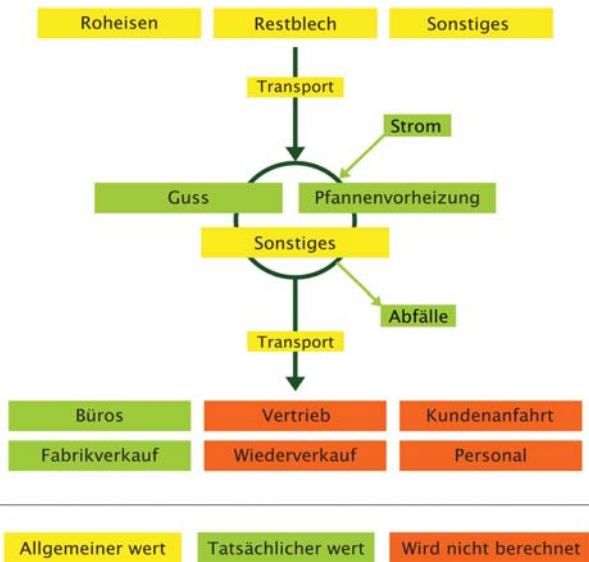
Roheisen
Restblech
Sonstiges

Transport

Strom

Guss
Pfannenvorheizung
Sonstiges

Abfälle

Transport

Büros
Vertrieb
Kundenanfahrt
Fabrikverkauf
Wiederverkauf
Personal

Allgemeiner wert
Tatsächlicher wert
Wird nicht berechnet